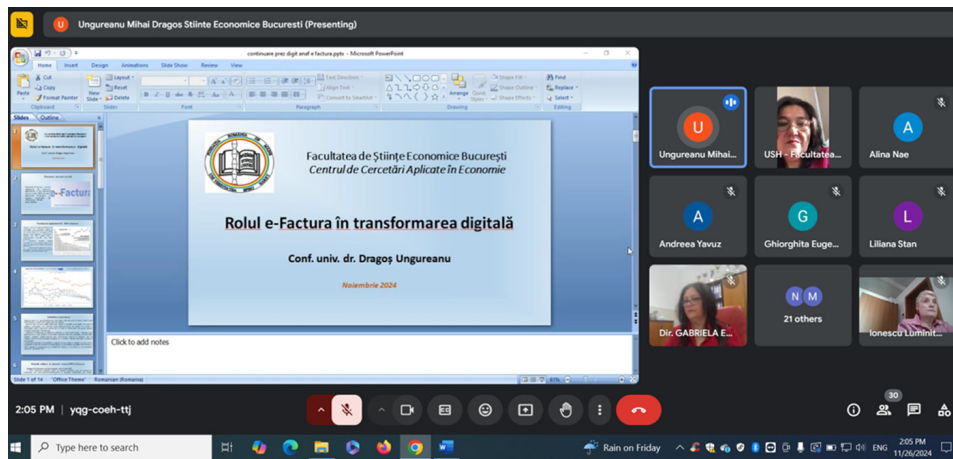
Ungureanu Mihai Dragos Stiinte Economice Bucuresti (Presenting)

continuare prez digit anef e factura.pptx - Microsoft PowerPoint

Home Insert Design Animations Slide Show Review View

Cut Copy Format Painter Paste Clipboard
Layout Reset Delete New Slide Slides
Font
Paragraph
Text Direction Align Text Convert to SmartArt
Drawing Arrange Quick Styles Shape Fill Shape Outline Shape Effects
Find Replace Select Editing

Slides Outline

e-Factura

Facultatea de Științe Economice București
Centrul de Cercetări Aplicate în Economie

Rolul e-Factura în transformarea digitală

Conf. univ. dr. Dragoș Ungureanu

Noiembrie 2024

Click to add notes

Slide 1 of 14 "Office Theme" Romanian (Romania) 67%

U Ungureanu Mihai...
USH - Facultatea...
A Alina Nae
A Andreea Yavuz
G Ghiorghita Euge...
L Liliana Stan
Dir. GABRIELA E...
N M 21 others
Ionescu Luminit...

2:05 PM | yqg-coeh-ttj

30

Type here to search
Rain on Friday
ENG 2:05 PM 11/26/2024